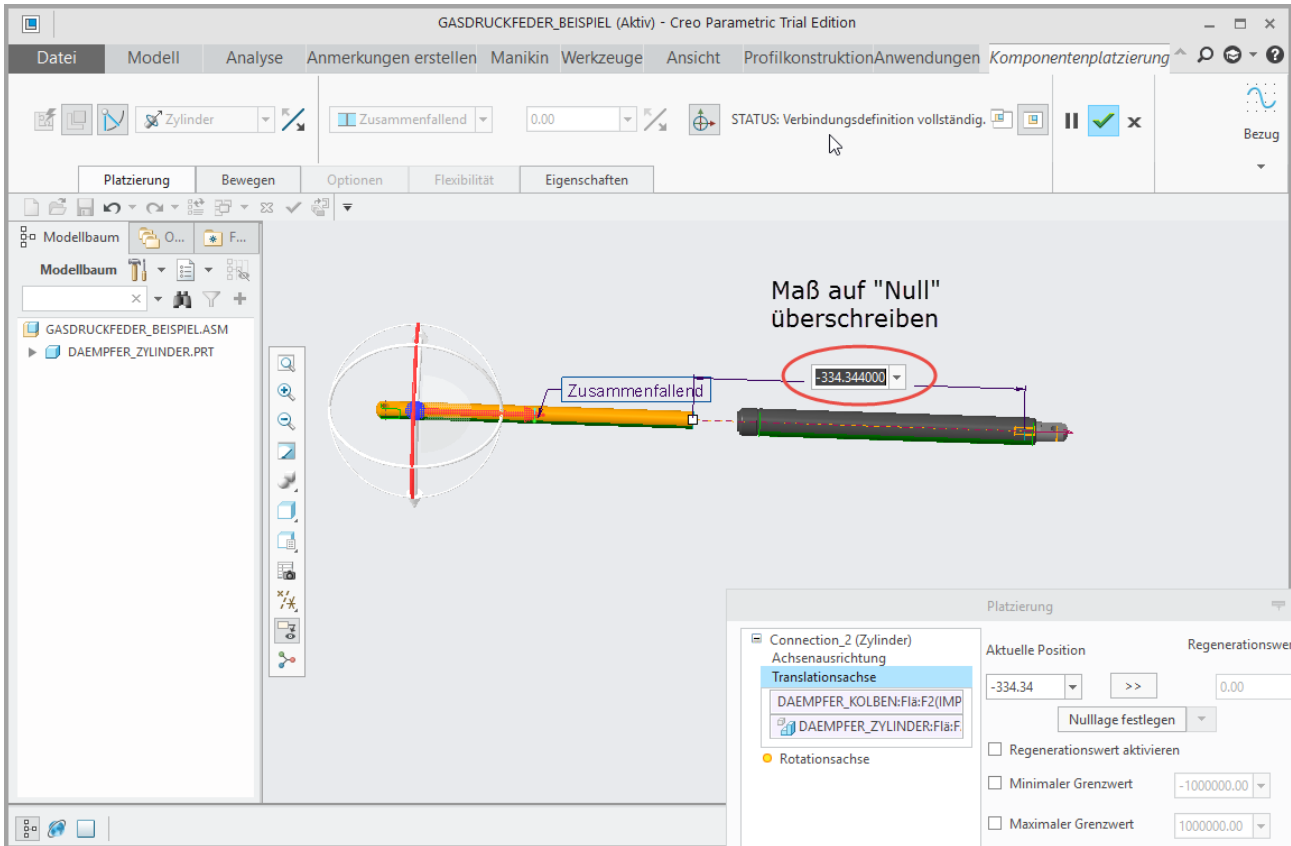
GASDRUCKFEDER_BEISPIEL (Aktiv) - Creo Parametric Trial Edition

Datei Modell Analyse Anmerkungen erstellen Manikin Werkzeuge Ansicht Profilkonstruktion Anwendungen Komponentenplatzierung

Zylinder Zusammenfallend 0.00 STATUS: Verbindungsdefinition vollständig. Bezug

Platzierung Bewegen Optionen Flexibilität Eigenschaften

Modellbaum O... F...

Modellbaum

GASDRUCKFEDER_BEISPIEL.ASM
DAEMPFER_ZYLINDER.PRT

Maß auf "Null" überschreiben

Zusammenfallend

-334.344000

Platzierung

Connection_2 (Zylinder)
Achsenausrichtung
Translationsachse
DAEMPFER_KOLBEN:Flä:F2(IMP
DAEMPFER_ZYLINDER:Flä:F
Rotationsachse

Aktuelle Position
Regenerationswer
-334.34
>>
0.00
Nulllage festlegen
Regenerationswert aktivieren
Minimaler Grenzwert -1000000.00
Maximaler Grenzwert 1000000.00